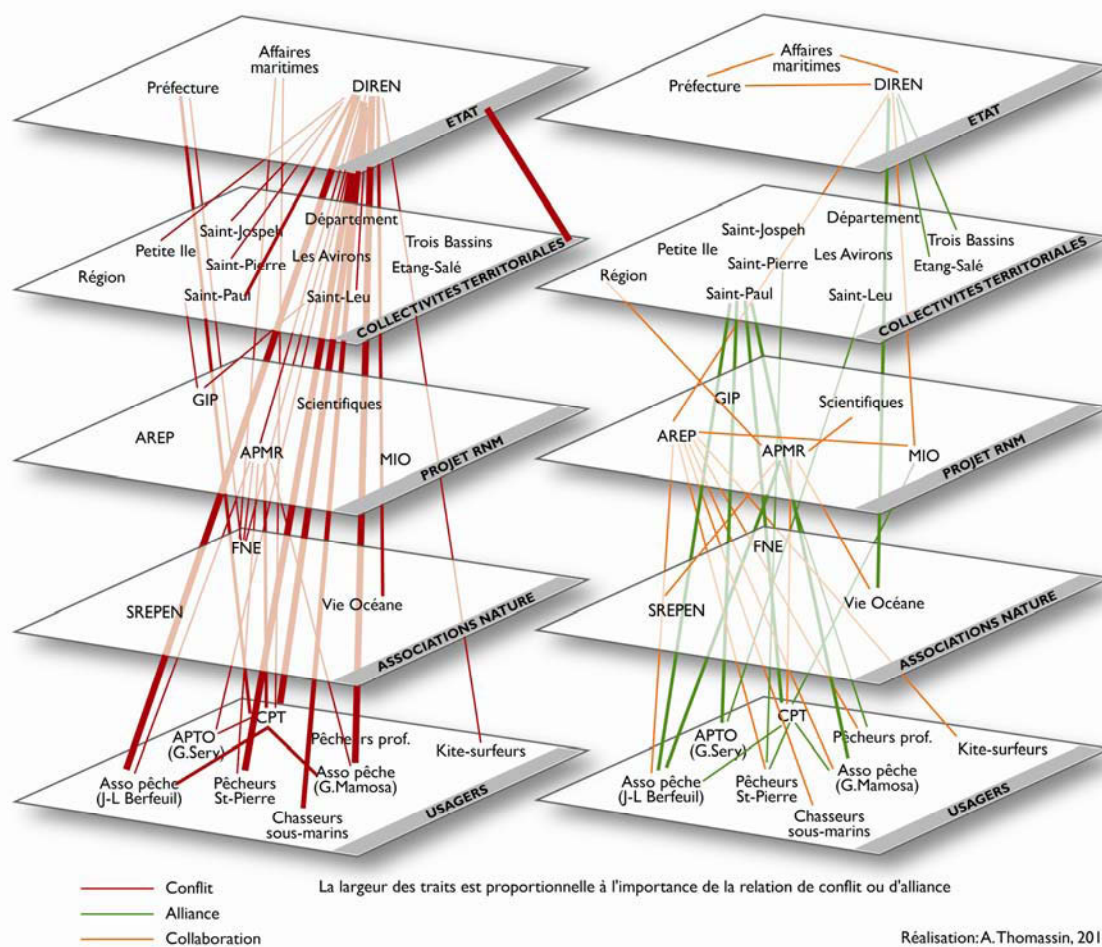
Affaires maritimes
Préfecture
DIREN
ETAT

Saint-Jospeh
Département
Petite Ile
Trois Bassins
Saint-Pierre
Les Avirons
Région
Etang-Salé
Saint-Paul
Saint-Leu
COLLECTIVITES TERRITORIALES

GIP
Scientifiques
AREP
APMR
MIO
PROJET RNM

FNE
SREPEN
Vie Océane
ASSOCIATIONS NATURE

APTO (G.Sery)
CPT
Pêcheurs prof.
Kite-surfeurs
Asso pêche (J-L Berfeuil)
Pêcheurs St-Pierre
Asso pêche (G.Mamosa)
Chasseurs sous-marins
USAGERS

Affaires maritimes
Préfecture
DIREN
ETAT

Saint-Joseph
Département
Petite Ile
Trois Bassins
Saint-Pierre
Les Avirons
Région
Etang-Salé
Saint-Paul
Saint-Leu
COLLECTIVITES TERRITORIALES

GIP
Scientifiques
AREP
APMR
MIO
PROJET RNM

FNE
SREPEN
Vie Océane
ASSOCIATIONS NATURE

APTO (G.Sery)
CPT
Pêcheurs prof.
Kite-surfeurs
Asso pêche (J-L Berfeuil)
Pêcheurs St-Pierre
Asso pêche (G.Mamosa)
Chasseurs sous-marins
USAGERS

Conflit
Alliance
Collaboration

La largeur des traits est proportionnelle à l'importance de la relation de conflit ou d'alliance

Réalisation: A. Thomassin, 201